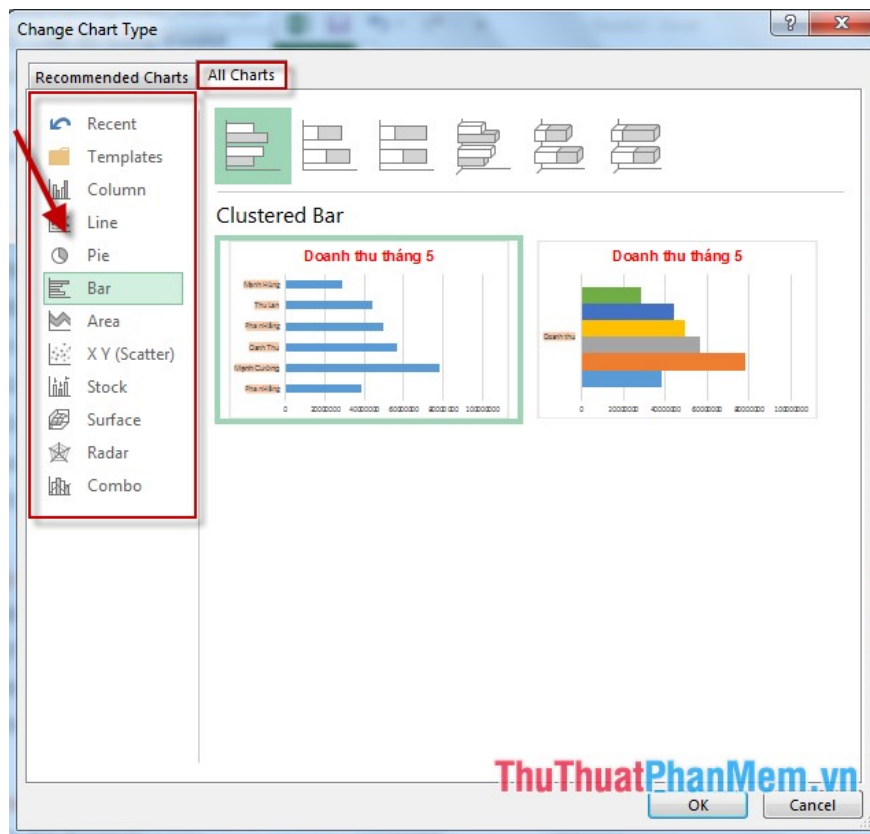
Change Chart Type

?

Recommended Charts

All Charts

Recent

Templates

Column

Line

Pie

Bar

Area

X Y (Scatter)

Stock

Surface

Radar

Combo

Clustered Bar

Doanh thu tháng 5

Mạnh Hùng
Thu Lan
Phan Hằng
Danh Thu
Mạnh Cường
Phan Hằng

0 2000000 4000000 6000000 8000000 10000000

Doanh thu tháng 5

Doanh thu

0 2000000 4000000 6000000 8000000 10000000

ThuThuatPhanMem.vn

OK

Cancel